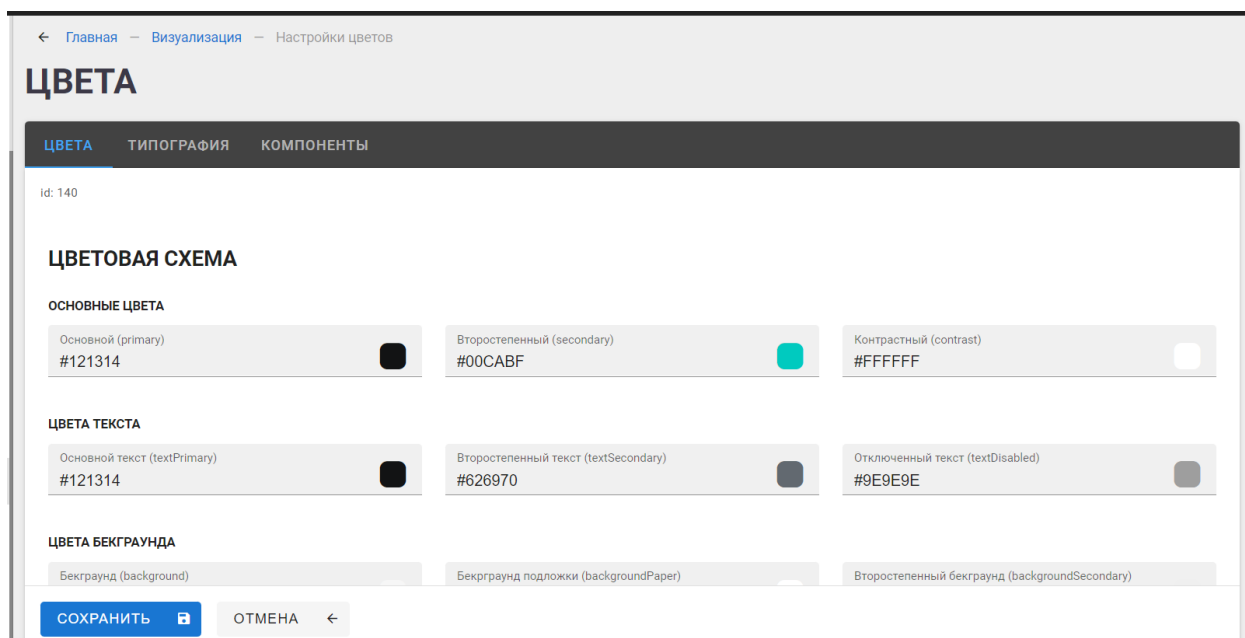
← Главная — Визуализация — Настройки цветов

ЦВЕТА

ЦВЕТА ТИПОГРАФИЯ КОМПОНЕНТЫ

id: 140

ЦВЕТОВАЯ СХЕМА

ОСНОВНЫЕ ЦВЕТА

Основной (primary)
#121314

Второстепенный (secondary)
#00CABF

Контрастный (contrast)
#FFFFFF

ЦВЕТА ТЕКСТА

Основной текст (textPrimary)
#121314

Второстепенный текст (textSecondary)
#626970

Отключенный текст (textDisabled)
#9E9E9E

ЦВЕТА БЕКГРАУНДА

Бекграунд (background)

Бекргаунд подложки (backgroundPaper)

Второстепенный бекграунд (backgroundSecondary)

СОХРАНИТЬ

ОТМЕНА ←